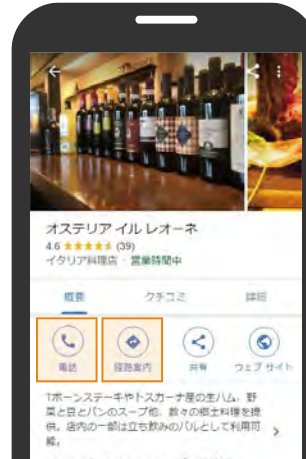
営業時間

オステリア イル レオーネ
4.6 ★★★★★ (39)
イタリア料理店 · 営業時間中

概要
クチコミ
詳細

電話
経路案内
共有
ウェブ サイト

Tボーンステーキやトスカーナ産の生ハム、野菜と豆とパンのスープ他、数々の郷土料理を提供。店内の一部は立ち飲みのバルとして利用可能。